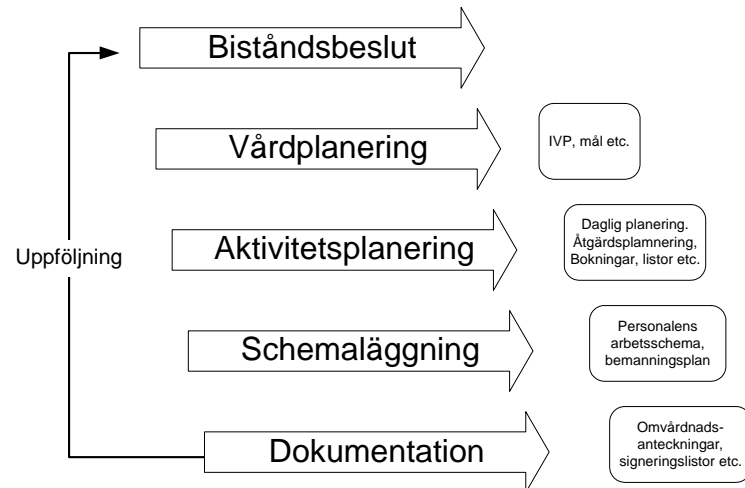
Biståndsbeslut

Vårdplanering

IVP, mål etc.

Uppföljning

Aktivitetsplanering

Daglig planering. Åtgärdsplamnering, Bokningar, listor etc.

Schemaläggning

Personalens arbetsschema, bemanningsplan

Dokumentation

Omvårdnadsanteckningar, signeringslistor etc.